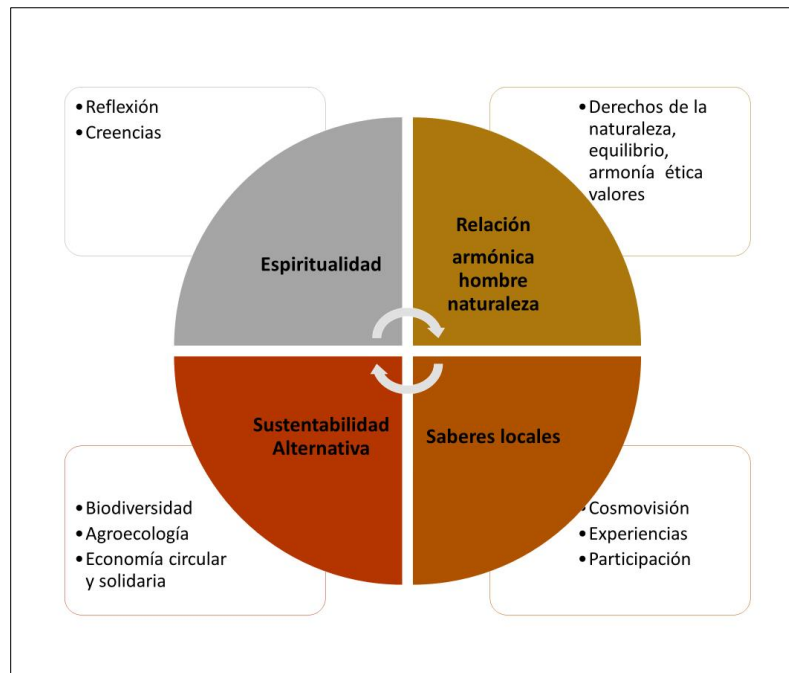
• Reflexión
• Creencias

Espiritualidad

• Derechos de la naturaleza, equilibrio, armonía ética valores

Relación armónica hombre naturaleza

Sustentabilidad Alternativa

• Biodiversidad
• Agroecología
• Economía circular y solidaria

Saberes locales

• Cosmovisión
• Experiencias
• Participación